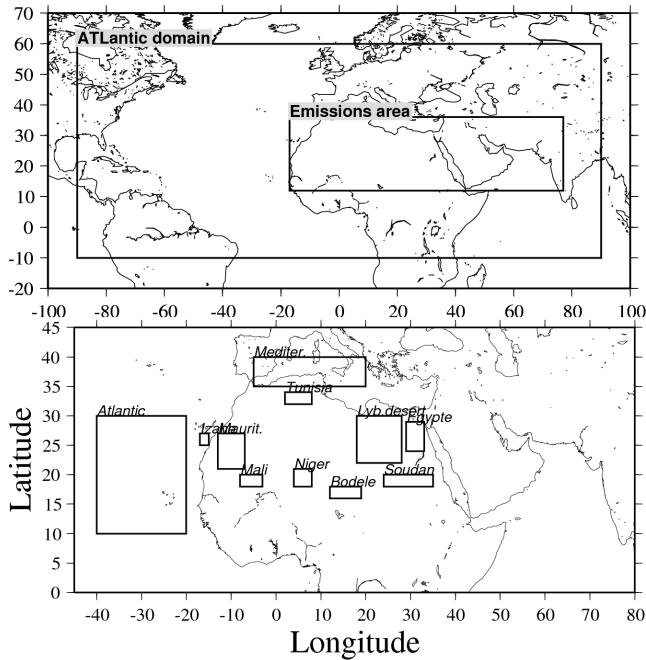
70
60
50
40
30
20
10
0
-10
-20

ATLantic domain

Emissions area

-100 -80 -60 -40 -20 0 20 40 60 80 100

45
40
35
30
25
20
15
10
5
0

Latitude

Mediter.

Tunisia

Atlantic

Izana

Maurit.

Lyb.desert

Egypte

Mali

Niger

Bodele

Soudan

-40 -30 -20 -10 0 10 20 30 40 50 60 70 80

Longitude